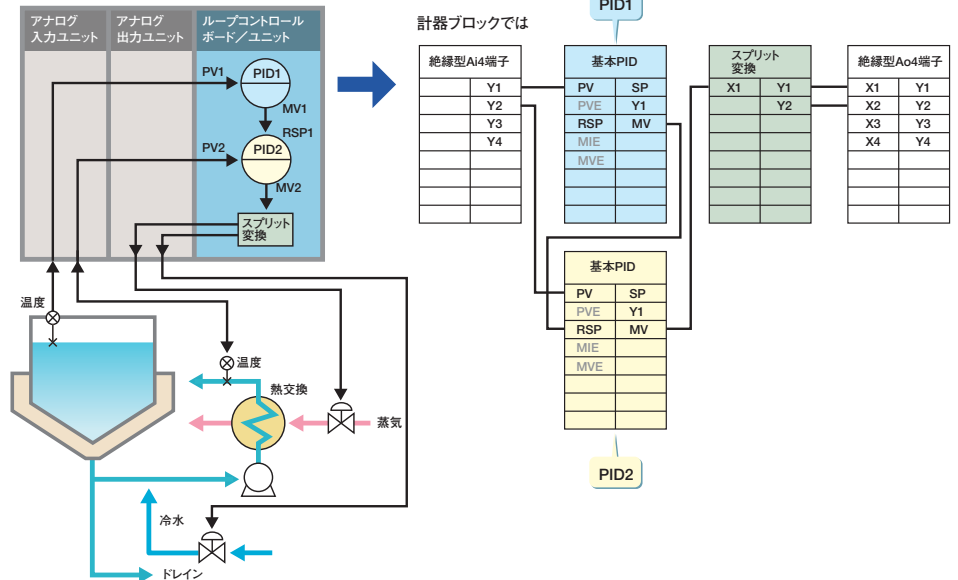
アナログ入力ユニット

アナログ出力ユニット

ループコントロールボード／ユニット

PV1

PID1

MV1

RSP1

PV2

PID2

MV2

スプリット変換

温度

温度

熱交換

蒸気

冷水

ドレイン

計器ブロックでは

PID1

絶縁型Ai4端子

| | |
|---|---|
| | Y1 |
| | Y2 |
| | Y3 |
| | Y4 |

基本PID

| | |
|---|---|
| PV | SP |
| PVE | Y1 |
| RSP | MV |
| MIE | |
| MVE | |

スプリット変換

| | |
|---|---|
| X1 | Y1 |
| | Y2 |

絶縁型Ao4端子

| | |
|---|---|
| X1 | Y1 |
| X2 | Y2 |
| X3 | Y3 |
| X4 | Y4 |

基本PID

| | |
|---|---|
| PV | SP |
| PVE | Y1 |
| RSP | MV |
| MIE | |
| MVE | |

PID2